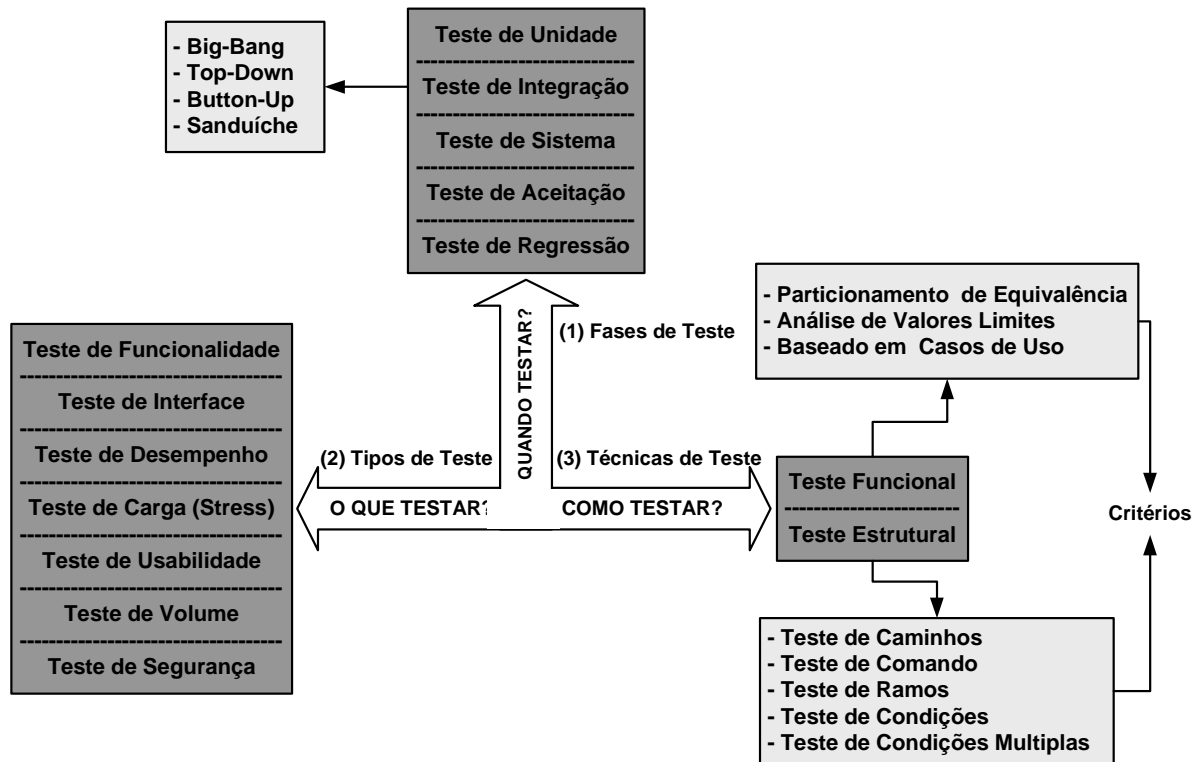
- Big-Bang
- Top-Down
- Button-Up
- Sanduíche

Teste de Unidade
Teste de Integração
Teste de Sistema
Teste de Aceitação
Teste de Regressão

- Particionamento de Equivalência
- Análise de Valores Limites
- Baseado em Casos de Uso

QUANDO TESTAR?
(1) Fases de Teste

Teste de Funcionalidade
Teste de Interface
Teste de Desempenho
Teste de Carga (Stress)
Teste de Usabilidade
Teste de Volume
Teste de Segurança

(2) Tipos de Teste
O QUE TESTAR?
(3) Técnicas de Teste
COMO TESTAR?

Teste Funcional
Teste Estrutural

Critérios

- Teste de Caminhos
- Teste de Comando
- Teste de Ramos
- Teste de Condições
- Teste de Condições Multiplas